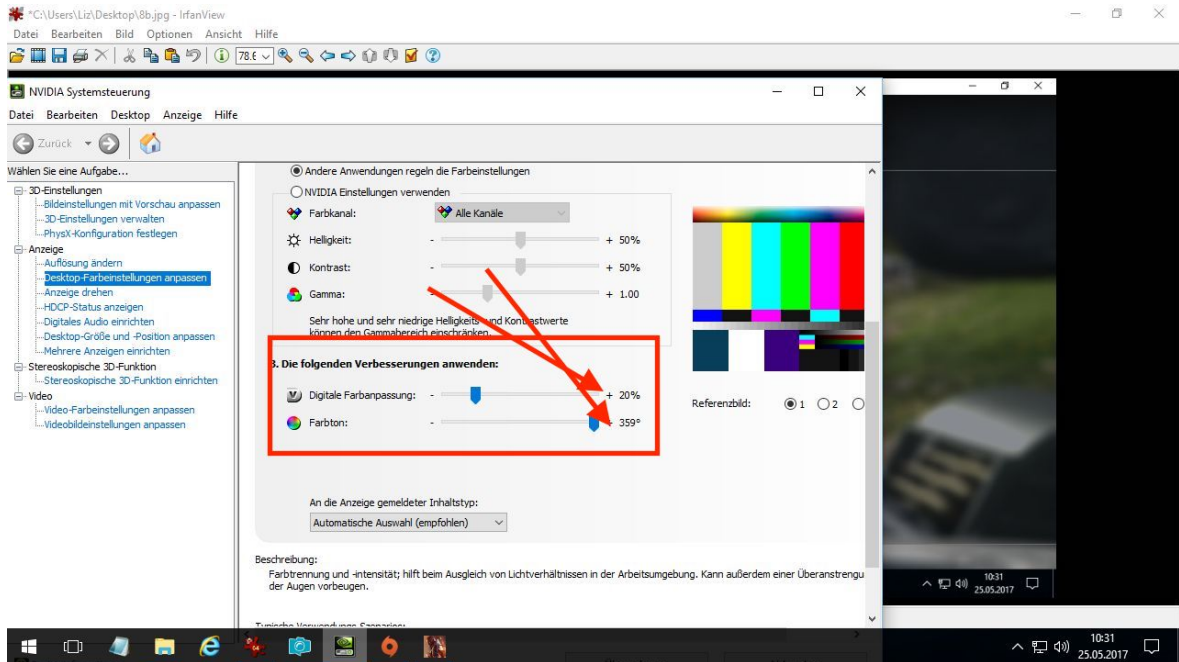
*C:\Users\Liz\Desktop\8b.jpg - IrfanView

Datei Bearbeiten Bild Optionen Ansicht Hilfe

78.6

NVIDIA Systemsteuerung

Datei Bearbeiten Desktop Anzeige Hilfe

Zurück

Wählen Sie eine Aufgabe...

3D-Einstellungen
Bildeinstellungen mit Vorschau anpassen
3D-Einstellungen verwalten
PhysX-Konfiguration festlegen
Anzeige
Auflösung ändern
Desktop-Farbeinstellungen anpassen
Anzeige drehen
HDCP-Status anzeigen
Digitales Audio einrichten
Desktop-Größe und -Position anpassen
Mehrere Anzeigen einrichten
Stereoskopische 3D-Funktion
Stereoskopische 3D-Funktion einrichten
Video
Video-Farbeinstellungen anpassen
Videobildeinstellungen anpassen

Andere Anwendungen regeln die Farbeinstellungen

NVIDIA Einstellungen verwenden

Farbkanal: Alle Kanäle

Helligkeit: - + 50%

Kontrast: - + 50%

Gamma: - + 1.00

Sehr hohe und sehr niedrige Helligkeits- und Kontrastwerte können den Gammabereich einschränken.

3. Die folgenden Verbesserungen anwenden:

Digitale Farbanpassung: - + 20%

Farbton: - + 359°

Referenzbild: 1 2

An die Anzeige gemeldeter Inhaltstyp:

Automatische Auswahl (empfohlen)

Beschreibung:

Farbtrennung und -intensität; hilft beim Ausgleich von Lichtverhältnissen in der Arbeitsumgebung. Kann außerdem einer Überanstrengu der Augen vorbeugen.

Typische Verwendungs-Szenarios:

10:31
25.05.2017

10:31
25.05.2017